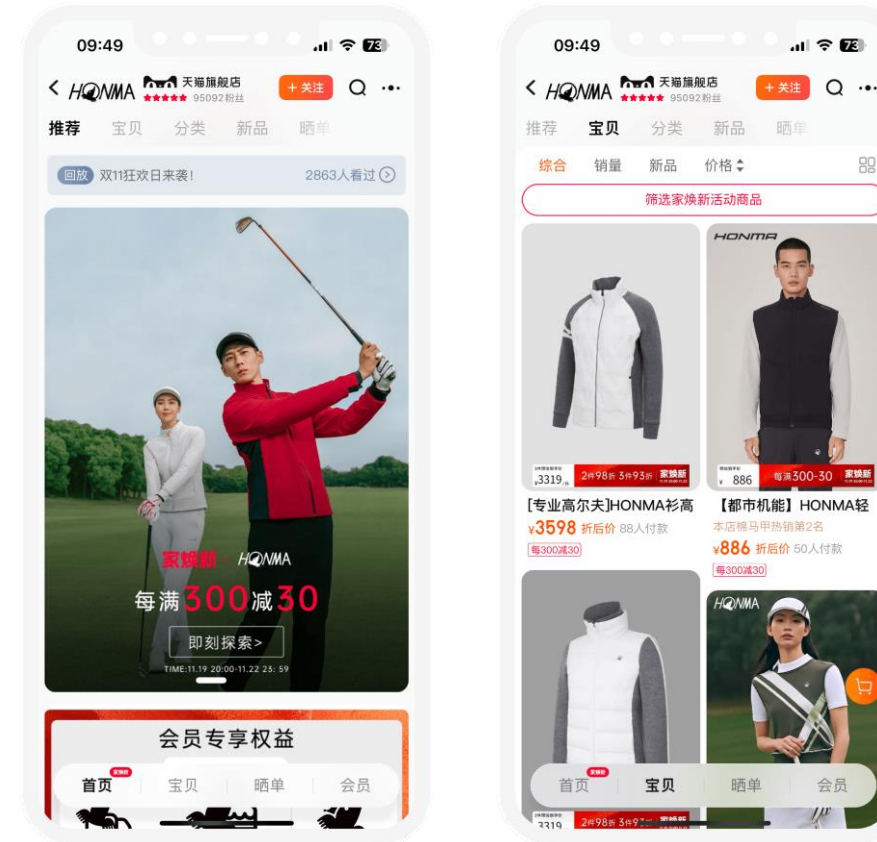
09:49

73

< HONMA 天猫旗舰店 95092粉丝 + 关注

推荐 宝贝 分类 新品 晒单

回放 双11狂欢日来袭! 2863人看过

家焕新 HONMA

每满300减30

即刻探索>

TIME:11.19 20:00-11.22 23:59

会员专享权益

首页 宝贝 晒单 会员

09:49

73

< HONMA 天猫旗舰店 95092粉丝 + 关注

推荐 宝贝 分类 新品 晒单

综合 销量 新品 价格

筛选家焕新活动商品

HONMA

3319 2件98折 3件93折 家焕新

886 每满300-30 家焕新

[专业高尔夫]HONMA衫高

¥3598 折后价 88人付款

每300减30

【都市机能】HONMA轻

本店棉马甲热销第2名

¥886 折后价 50人付款

每300减30

HONMA

3319 2件98折 3件9 家焕新

首页 宝贝 晒单 会员